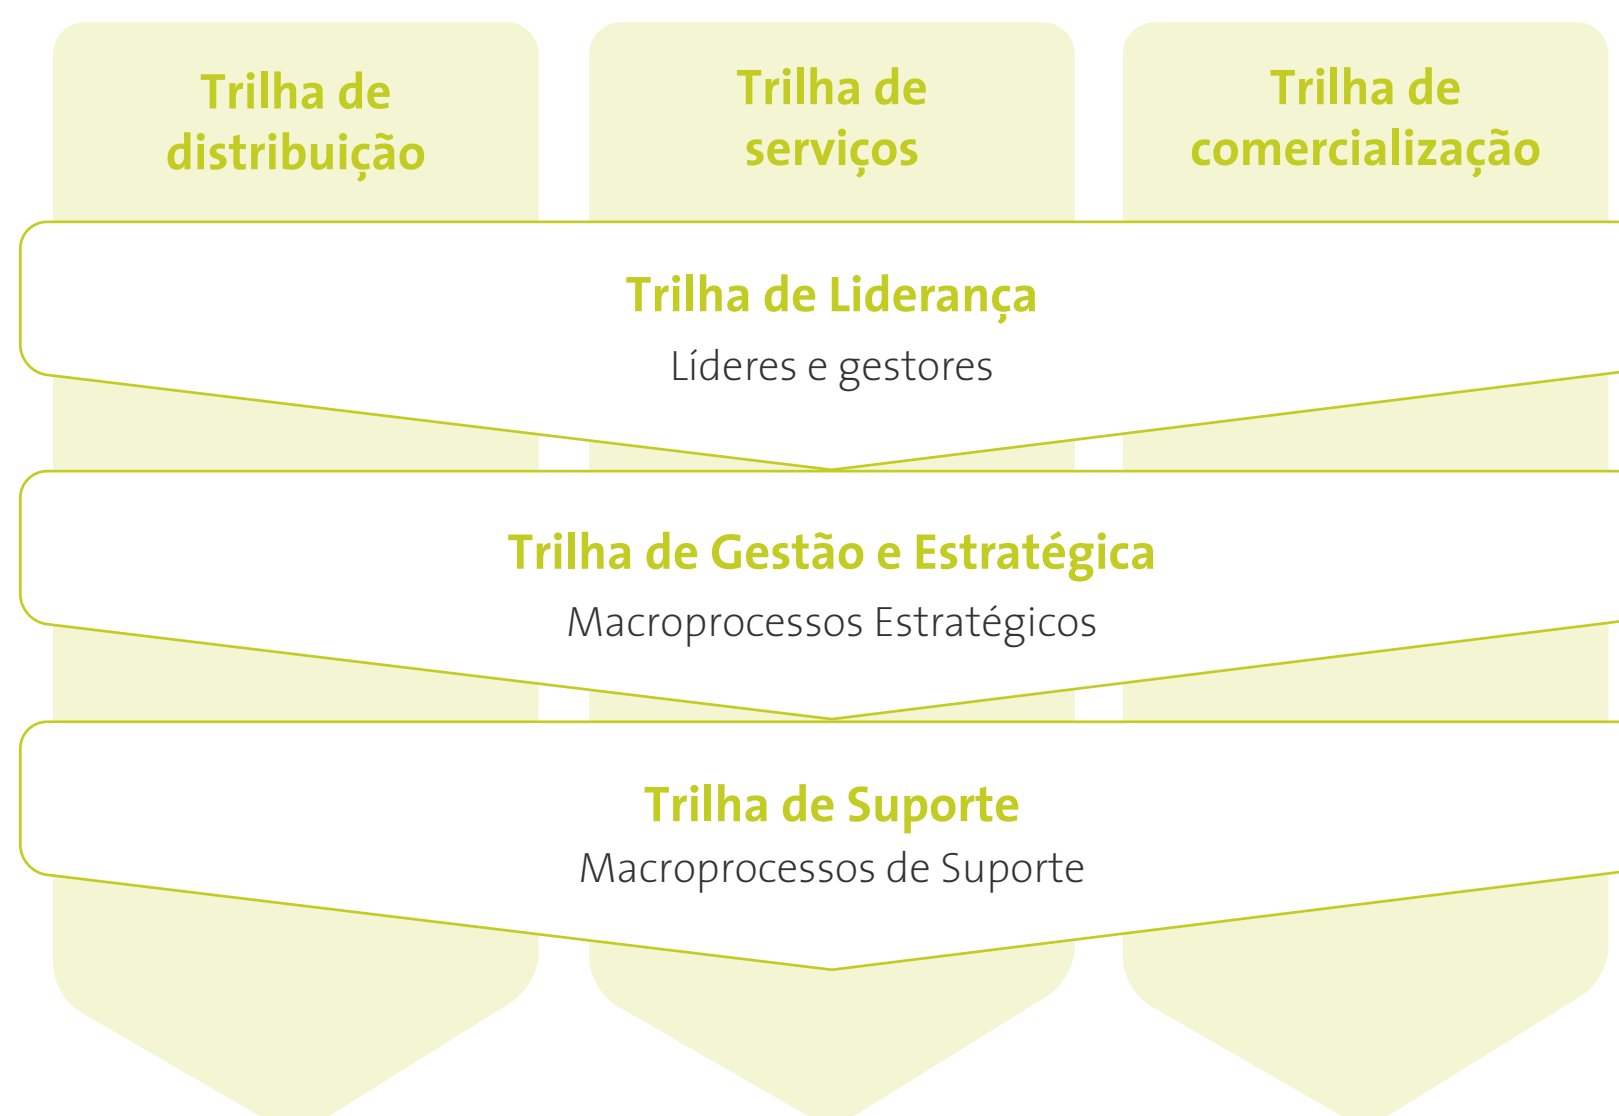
Trilha de distribuição

Trilha de serviços

Trilha de comercialização

Trilha de Liderança
Líderes e gestores

Trilha de Gestão e Estratégica
Macroprocessos Estratégicos

Trilha de Suporte
Macroprocessos de Suporte